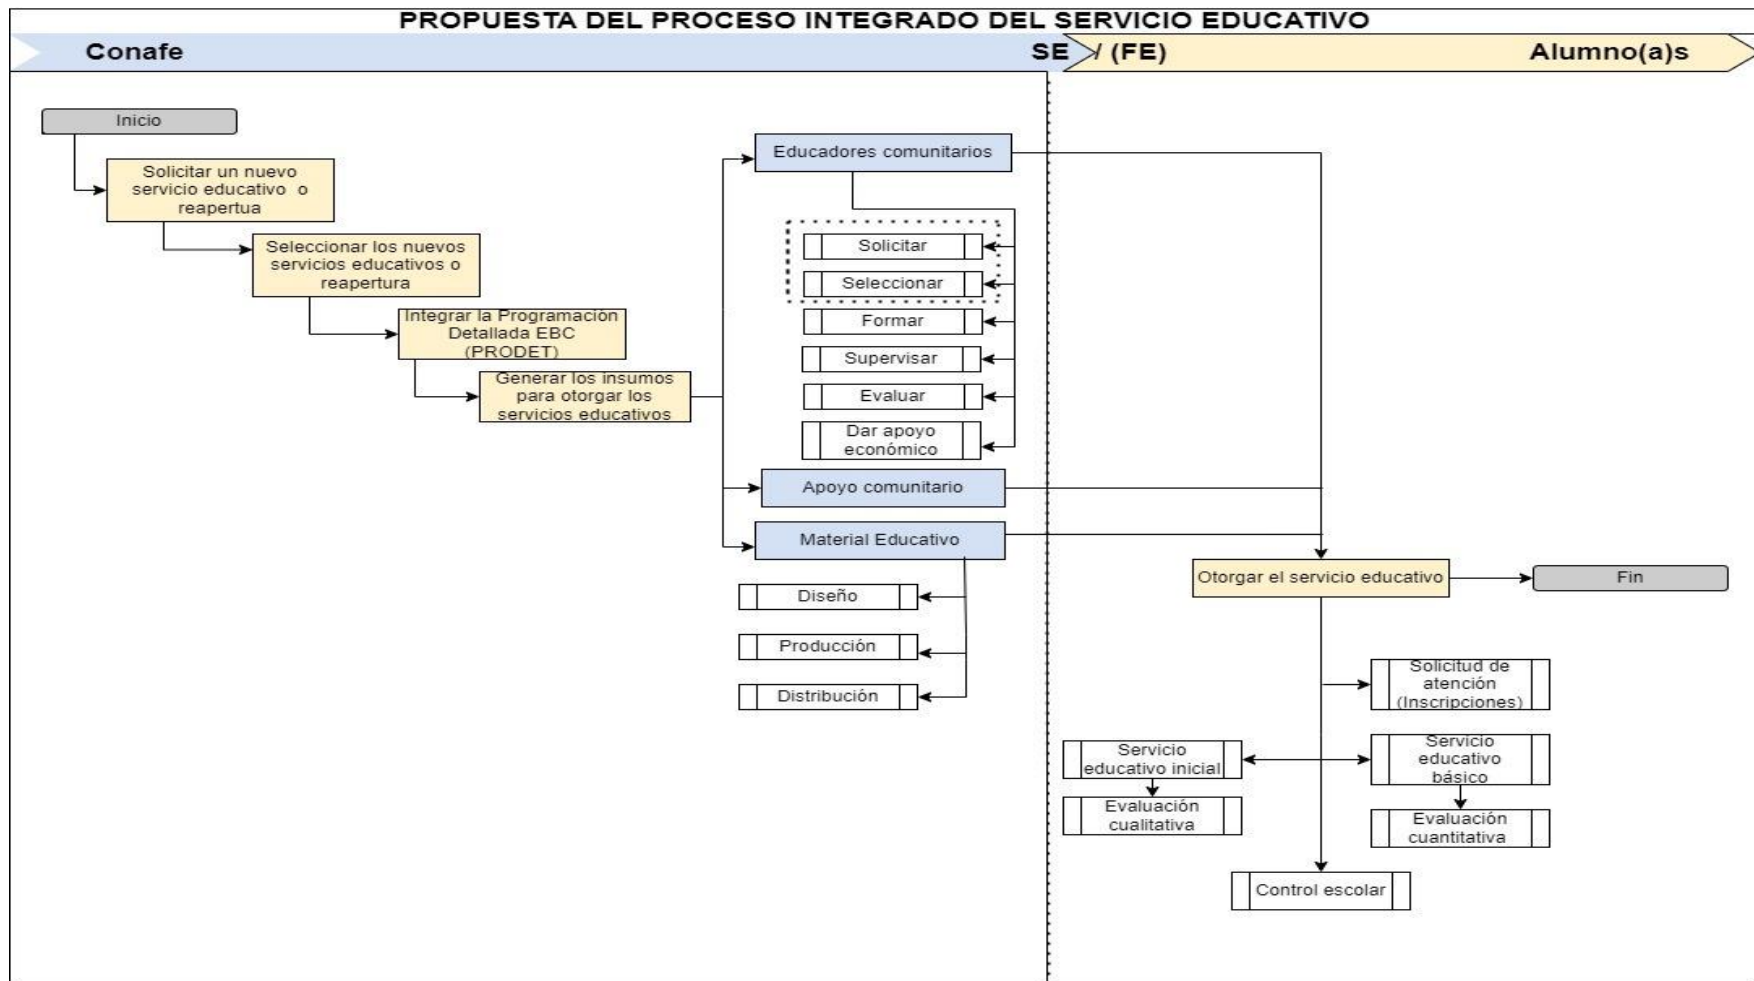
PROPUESTA DEL PROCESO INTEGRADO DEL SERVICIO EDUCATIVO

Conafe

SE / (FE)

Alumno(a)s

Inicio

Solicitar un nuevo servicio educativo o reapertua

Seleccionar los nuevos servicios educativos o reapertura

Integrar la Programación Detallada EBC (PRODET)

Generar los insumos para otorgar los servicios educativos

Educadores comunitarios

Solicitar

Seleccionar

Formar

Supervisar

Evaluar

Dar apoyo económico

Apoyo comunitario

Material Educativo

Diseño

Producción

Distribución

Otorgar el servicio educativo

Fin

Solicitud de atención (Inscripciones)

Servicio educativo inicial

Servicio educativo básico

Evaluación cualitativa

Evaluación cuantitativa

Control escolar